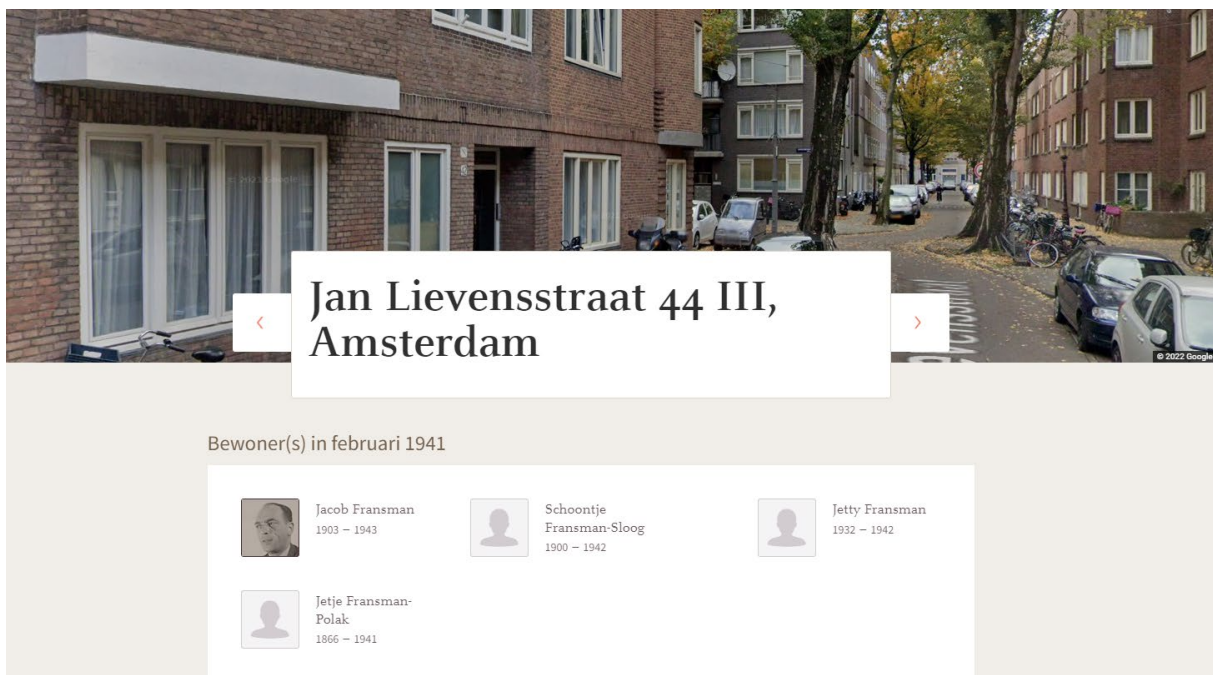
‹

Jan Lievensstraat 44 III, Amsterdam

›

© 2022 Google

Bewoner(s) in februari 1941

Jacob Fransman
1903 – 1943

Schoontje Fransman-Sloog
1900 – 1942

Jetty Fransman
1932 – 1942

Jetje Fransman-Polak
1866 – 1941